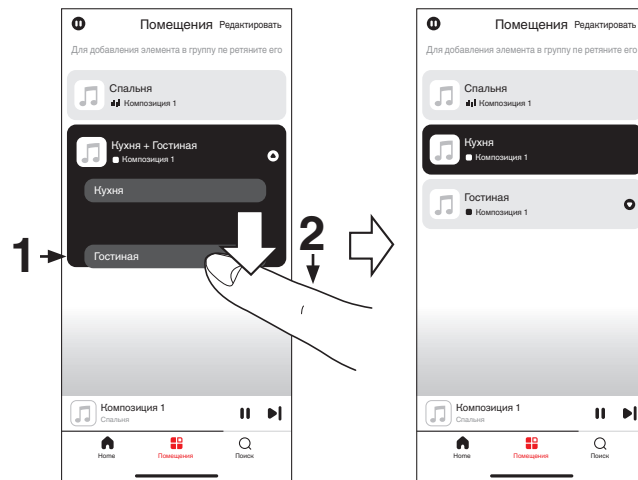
Помещения Редактировать

Для добавления элемента в группу пе ретяните его

Спальня
Композиция 1

Кухня + Гостиная
Композиция 1

Кухня

1

Гостиная

2

Композиция 1
Спальня

Home Помещения Поиск

Помещения Редактировать

Для добавления элемента в группу пе ретяните его

Спальня
Композиция 1

Кухня
Композиция 1

Гостиная
Композиция 1

Композиция 1
Спальня

Home Помещения Поиск